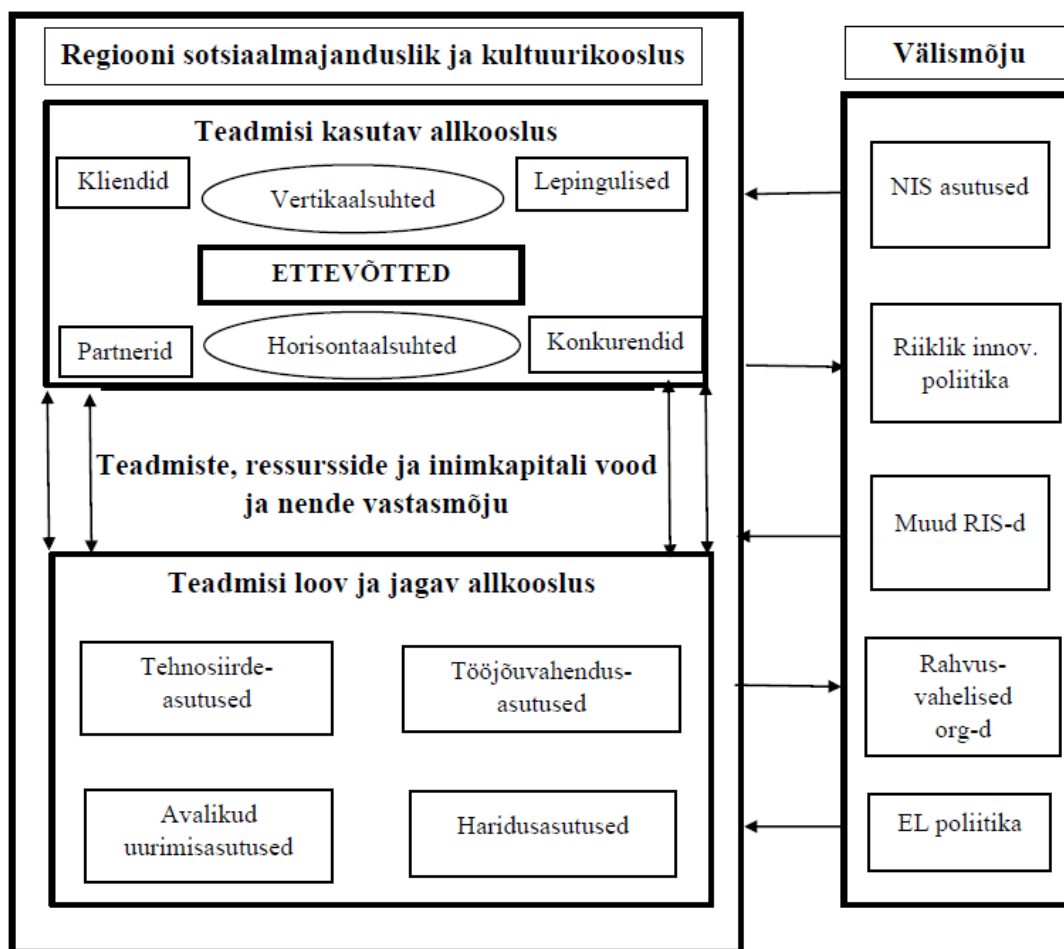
Regiooni sotsiaalmajanduslik ja kultuurikooslus

Välismõju

Teadmisi kasutav allkooslus

Kliendid

Vertikaalsuhted

Lepingulised

ETTEVÕTTED

Partnerid

Horisontaalsuhted

Konkurendid

NIS asutused

Riiklik innov. poliitika

Teadmiste, ressursside ja inimkapitali vood ja nende vastasmõju

Muud RIS-d

Teadmisi loov ja jagav allkooslus

Tehnosiirde-asutused

Tööjõuvahendus-asutused

Rahvus-vahelised org-d

Avalikud uurimisasutused

Haridusasutused

EL poliitika